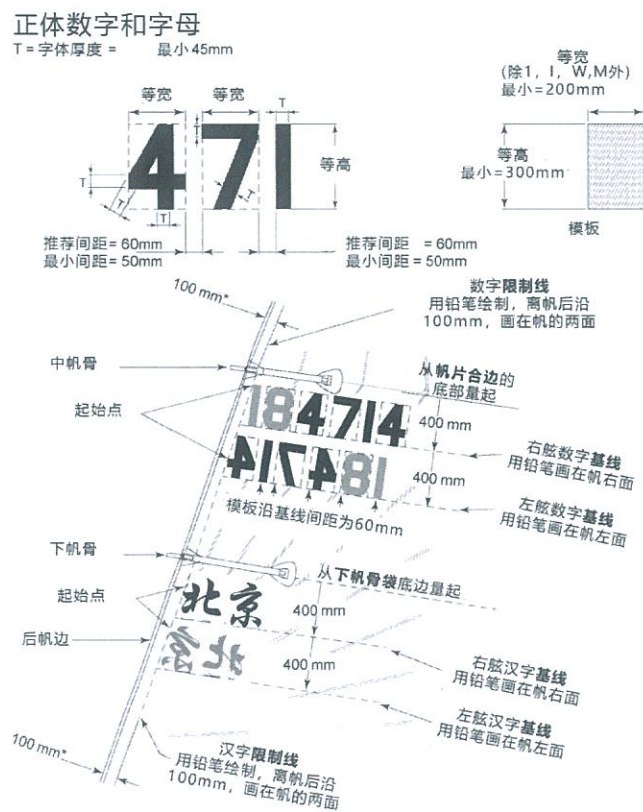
正体数字和字母
T = 字体厚度 = 最小 45mm

等宽 等宽 T
4 7 I
等高
T
T
T
推荐间距 = 60mm
最小间距 = 50mm
推荐间距 = 60mm
最小间距 = 50mm

等宽
(除1, I, W,M外)
最小=200mm
等高
最小=300mm
模板

100 mm*
数字限制线
用铅笔绘制，离帆后沿 100mm，画在帆的两面

中帆骨
起始点
184714
从帆片合边的底部量起
400 mm
400 mm
右舷数字基线
用铅笔画在帆右面
模板沿基线间距为60mm
左舷数字基线
用铅笔画在帆左面

下帆骨
从下帆骨袋底边量起
起始点
北京
400 mm
后帆边
400 mm
右舷汉字基线
用铅笔画在帆右面
左舷汉字基线
用铅笔画在帆左面

100 mm*
汉字限制线
用铅笔绘制，离帆后沿 100mm，画在帆的两面